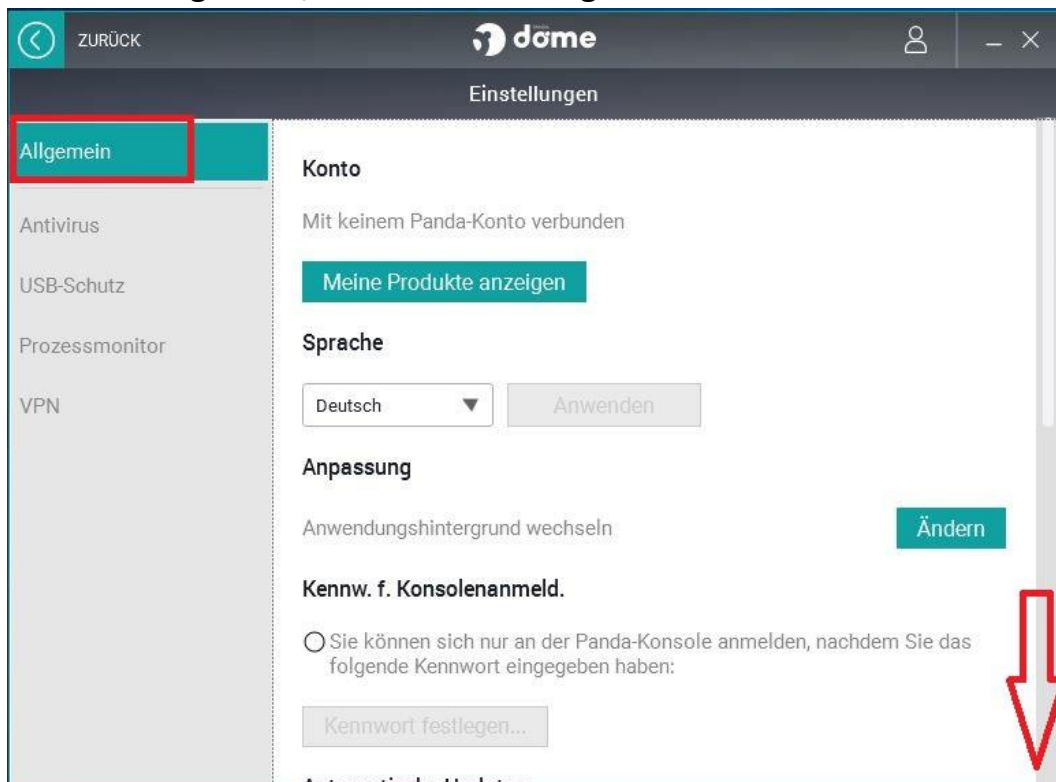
ZURÜCK

dome

Einstellungen

Allgemein

Antivirus

USB-Schutz

Prozessmonitor

VPN

Konto

Mit keinem Panda-Konto verbunden

Meine Produkte anzeigen

Sprache

Deutsch

Anwenden

Anpassung

Anwendungshintergrund wechseln

Ändern

Kennw. f. Konsolenanmeld.

Sie können sich nur an der Panda-Konsole anmelden, nachdem Sie das folgende Kennwort eingegeben haben:

Kennwort festlegen...

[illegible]